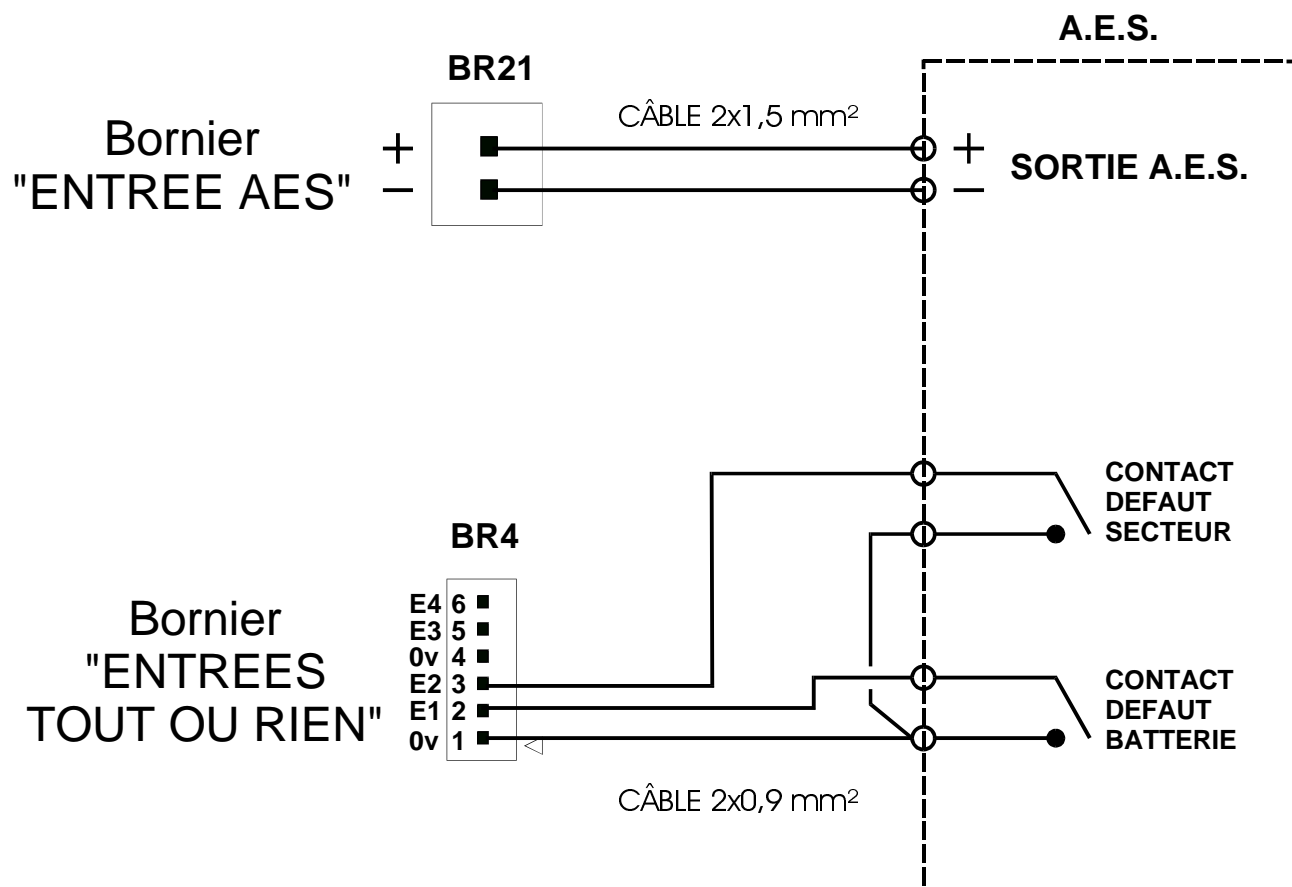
A.E.S.

BR21

Bornier "ENTREE AES"

+
−

CÂBLE 2x1,5 mm²

+
−
SORTIE A.E.S.

CONTACT DEFAUT SECTEUR

BR4

Bornier "ENTREES TOUT OU RIEN"

E4 6
E3 5
0v 4
E2 3
E1 2
0v 1

CONTACT DEFAUT BATTERIE

CÂBLE 2x0,9 mm²